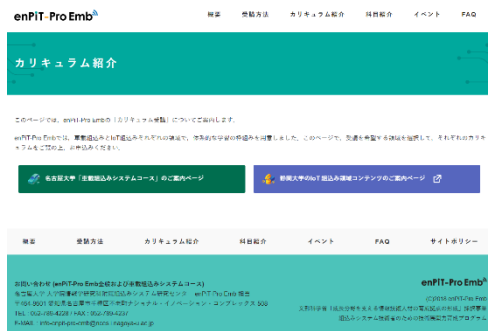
enPiT-Pro Emb

概要　受講方法　カリキュラム紹介　科目紹介　イベント　FAQ

カリキュラム紹介

このページでは、enPiT-Pro Embの「カリキュラム体系」についてご紹介します。

enPiT-Pro Embでは、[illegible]

名古屋大学「主要組込みシステムコース」のご案内ページ

静岡大学のIoT組込み領域コンテンツのご案内ページ

概要　受講方法　カリキュラム紹介　科目紹介　イベント　FAQ　サイトポリシー

お問い合わせ (enPiT-Pro Emb全般および名古屋大学の組込みシステムコース)
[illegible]
TEL : 052-789-4238 / FAX : 052-789-4237
E-Mail : info-enpit-pro-emb@ncres.nagoya-u.ac.jp

enPiT-Pro Emb
(C)2018 enPiT-Pro Emb
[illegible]